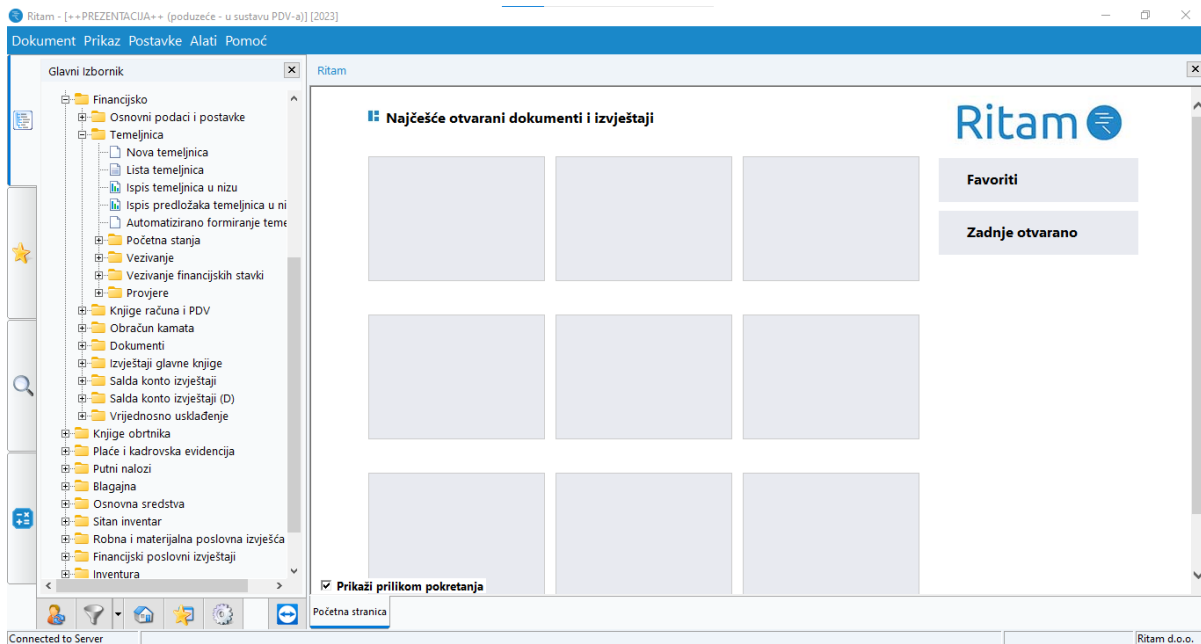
Ritam - [++PREZENTACIJA++ (poduzeće - u sustavu PDV-a)] [2023]

Dokument Prikaz Postavke Alati Pomoć

Glavni Izbornik

Financijsko
Osnovni podaci i postavke
Temeljnica
Nova temeljnica
Lista temeljnica
Ispis temeljnica u nizu
Ispis predložaka temeljnica u ni
Automatizirano formiranje teme
Početna stanja
Vezivanje
Vezivanje financijskih stavki
Provjere
Knjige računa i PDV
Obračun kamata
Dokumenti
Izvještaji glavne knjige
Salda konto izvještaji
Salda konto izvještaji (D)
Vrijednosno usklađenje
Knjige obrtnika
Plaće i kadrovska evidencija
Putni nalozi
Blagajna
Osnovna sredstva
Sitan inventar
Robna i materijalna poslovna izvješća
Financijski poslovni izvještaji
Inventura

Ritam

Najčešće otvarani dokumenti i izvještaji

Ritam

Favoriti

Zadnje otvarano

Prikaži prilikom pokretanja

Početna stranica

Connected to Server

Ritam d.o.o.